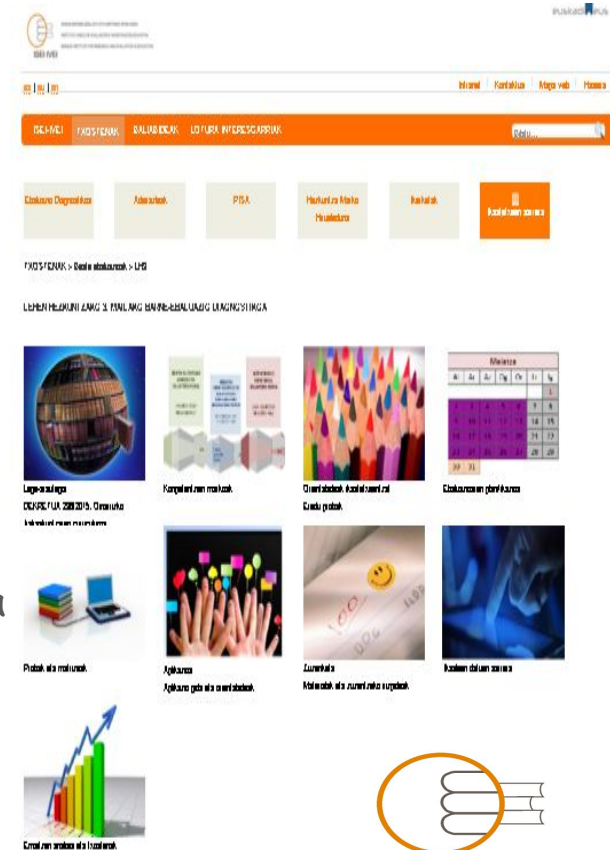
ISEI-IVEI

PUSKAGUNEA

eu | es | en

Infomei | Kontaktua | Mapa web | Hasiera

ISEI-IVEI EXOSTENAK BALIABIDEAK LOTURA INTERESGARRIAK

Bilatu...

Ebaluazio Diagnostikoa | Adierazleak | PISA | Hezkuntza Maila Hezkuntzaren | Ikerketak | Ikastetxeen eremua

EXOSTENAK > Beste ebaluazioak > LHG

LEHEN HEZKUNTZAKO 3. MAILAKO BARNE-EBALUAZIO DIAGNOSTIKOA

Lege-araudia
DEKRETUA 236/2015. Oinarrizko
Hezkuntzaren curriculuma

Kanpoko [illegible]

Orientabideak ikastetxeentzat
Eredu probak

Ebaluazioaren plangintza

Probak eta materialak

Aplikazioa
Aplikazio gida eta orientabideak

Zuzenketa
Materialak eta zuzentzeko irizpideak

Ikasleen datuen sarrera

Emaitzen analisia eta txostenak